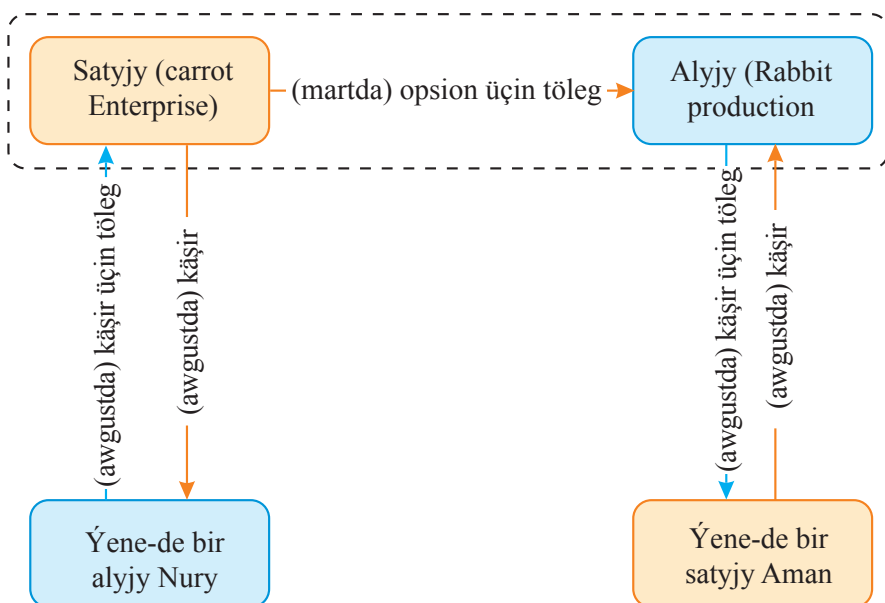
Satyjy (carrot Enterprise)

(martda) opsion üçin töleg

Alyjy (Rabbit production

(awgustda) käşir üçin töleg

(awgustda) käşir

(awgustda) käşir üçin töleg

(awgustda) käşir

Ýene-de bir alyjy Nury

Ýene-de bir satyjy Aman